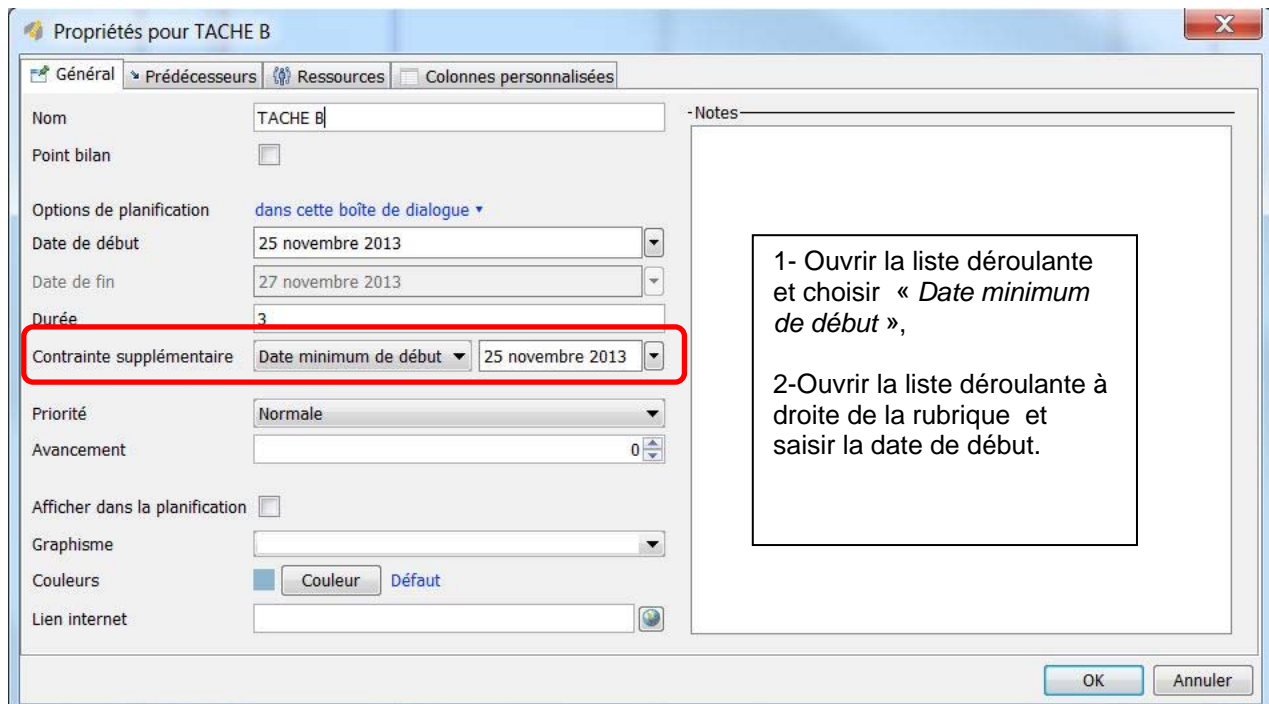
Propriétés pour TACHE B

Général | Prédécesseurs | Ressources | Colonnes personnalisées

Nom TACHE B
Point bilan

Options de planification dans cette boîte de dialogue ▾
Date de début 25 novembre 2013
Date de fin 27 novembre 2013
Durée 3
Contrainte supplémentaire Date minimum de début ▾ 25 novembre 2013

Priorité Normale
Avancement 0

Afficher dans la planification
Graphisme
Couleurs Couleur Défaut
Lien internet

Notes

1- Ouvrir la liste déroulante et choisir « *Date minimum de début* »,

2-Ouvrir la liste déroulante à droite de la rubrique et saisir la date de début.

OK Annuler